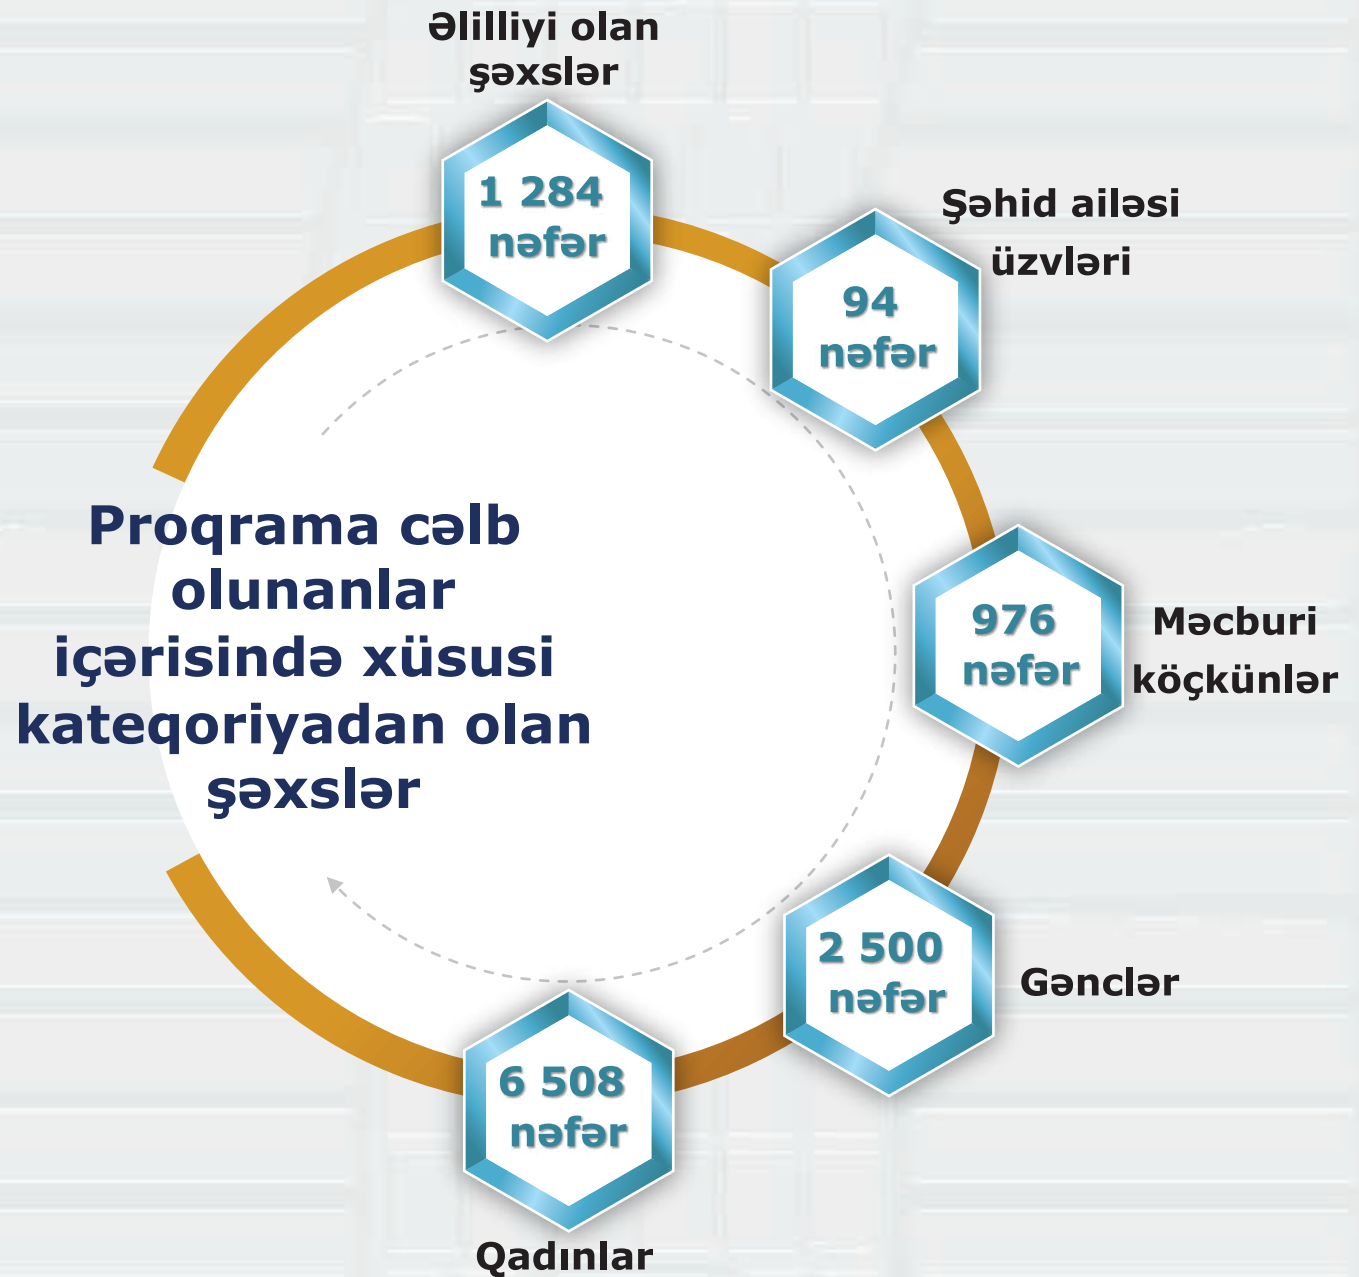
Əlilliyi olan şəxslər

1 284 nəfər

Şəhid ailəsi üzvləri

94 nəfər

Proqrama cəlb olunanlar içərisində xüsusi kateqoriyadan olan şəxslər

976 nəfər

Məcburi köçkünlər

2 500 nəfər

Gənclər

6 508 nəfər

Qadınlar